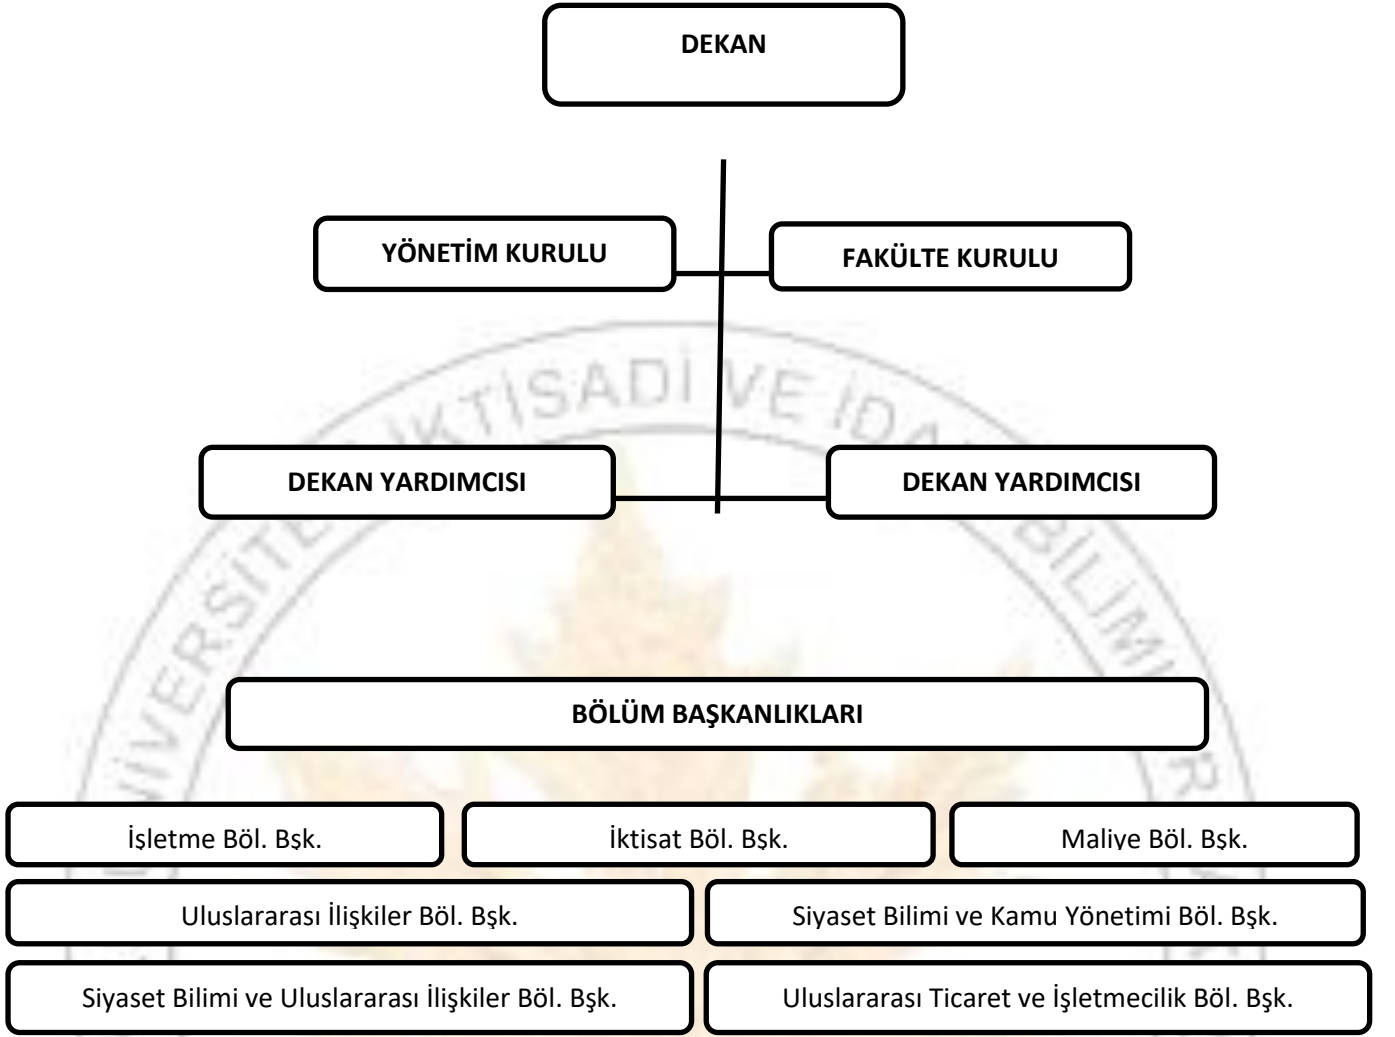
DEKAN

YÖNETİM KURULU

FAKÜLTE KURULU

DEKAN YARDIMCISI

DEKAN YARDIMCISI

BÖLÜM BAŞKANLIKLARI

İşletme Böl. Bşk.

İktisat Böl. Bşk.

Maliye Böl. Bşk.

Uluslararası İlişkiler Böl. Bşk.

Siyaset Bilimi ve Kamu Yönetimi Böl. Bşk.

Siyaset Bilimi ve Uluslararası İlişkiler Böl. Bşk.

Uluslararası Ticaret ve İşletmecilik Böl. Bşk.